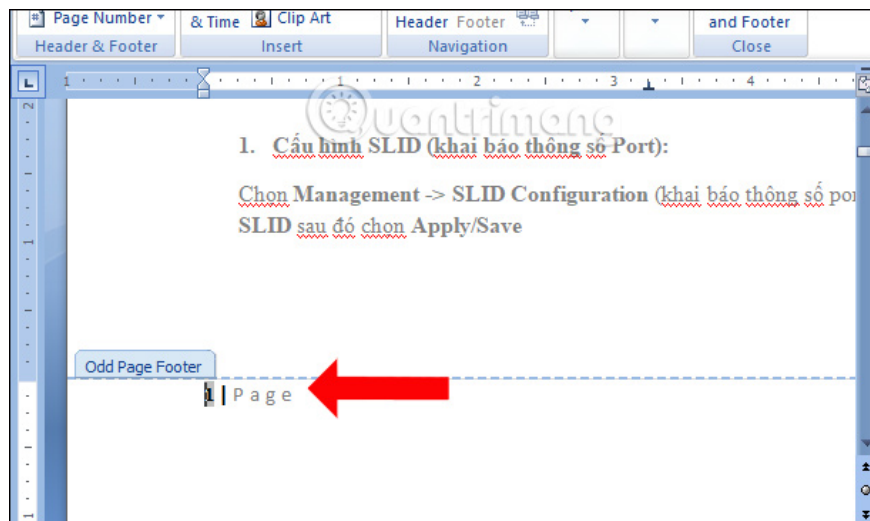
Page Number ▾ & Time Clip Art Header Footer and Footer

Header & Footer Insert Navigation Close

Quantrimang

1. Cấu hình SLID (khai báo thông số Port):

Chon Management -> SLID Configuration (khai báo thông số por SLID sau đó chon Apply/Save

Odd Page Footer

1 | Page